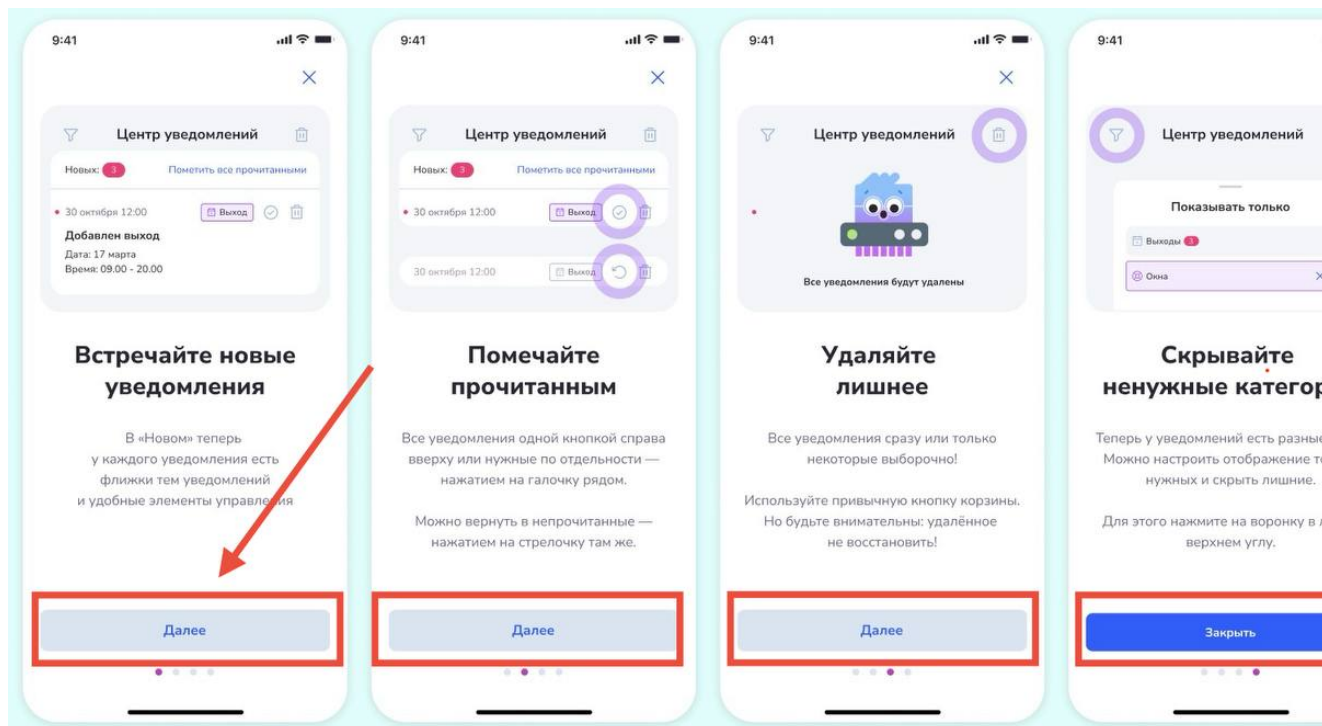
9:41

Центр уведомлений

Новых: 3 Пометить все прочитанными

30 октября 12:00 Выход

Добавлен выход

Дата: 17 марта

Время: 09.00 - 20.00

Встречайте новые уведомления

В «Новом» теперь у каждого уведомления есть флажки тем уведомлений и удобные элементы управления

Далее

9:41

Центр уведомлений

Новых: 3 Пометить все прочитанными

30 октября 12:00 Выход

30 октября 12:00 Выход

Помечайте прочитанным

Все уведомления одной кнопкой справа вверху или нужные по отдельности — нажатием на галочку рядом.

Можно вернуть в непрочитанные — нажатием на стрелочку там же.

Далее

9:41

Центр уведомлений

Все уведомления будут удалены

Удаляйте лишнее

Все уведомления сразу или только некоторые выборочно!

Используйте привычную кнопку корзины. Но будьте внимательны: удалённое не восстановить!

Далее

9:41

Центр уведомлений

Показывать только

Выходы 1

Окна

Скрывайте ненужные категор

Теперь у уведомлений есть разные Можно настроить отображение т нужных и скрыть лишние.

Для этого нажмите на воронку в л верхнем углу.

Закрыть